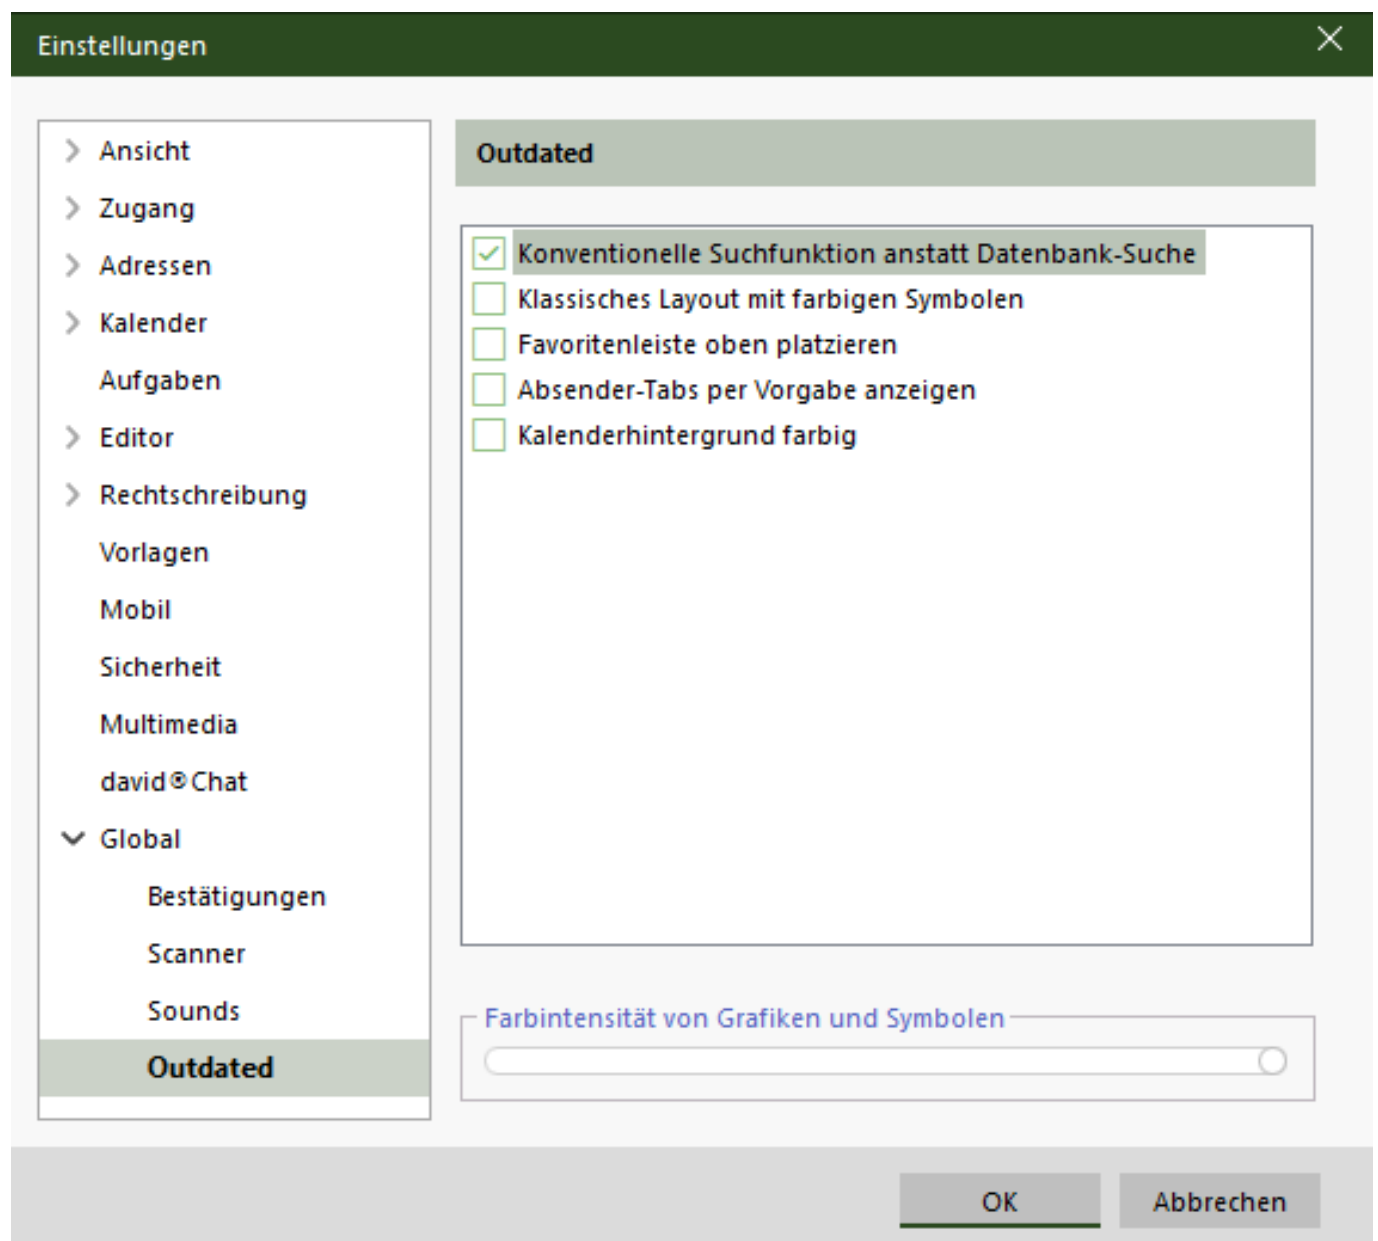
Einstellungen

Ansicht
Zugang
Adressen
Kalender
Aufgaben
Editor
Rechtschreibung
Vorlagen
Mobil
Sicherheit
Multimedia
david®Chat
Global
Bestätigungen
Scanner
Sounds
Outdated

Outdated

Konventionelle Suchfunktion anstatt Datenbank-Suche
Klassisches Layout mit farbigen Symbolen
Favoritenleiste oben platzieren
Absender-Tabs per Vorgabe anzeigen
Kalenderhintergrund farbig

Farbintensität von Grafiken und Symbolen

OK
Abbrechen